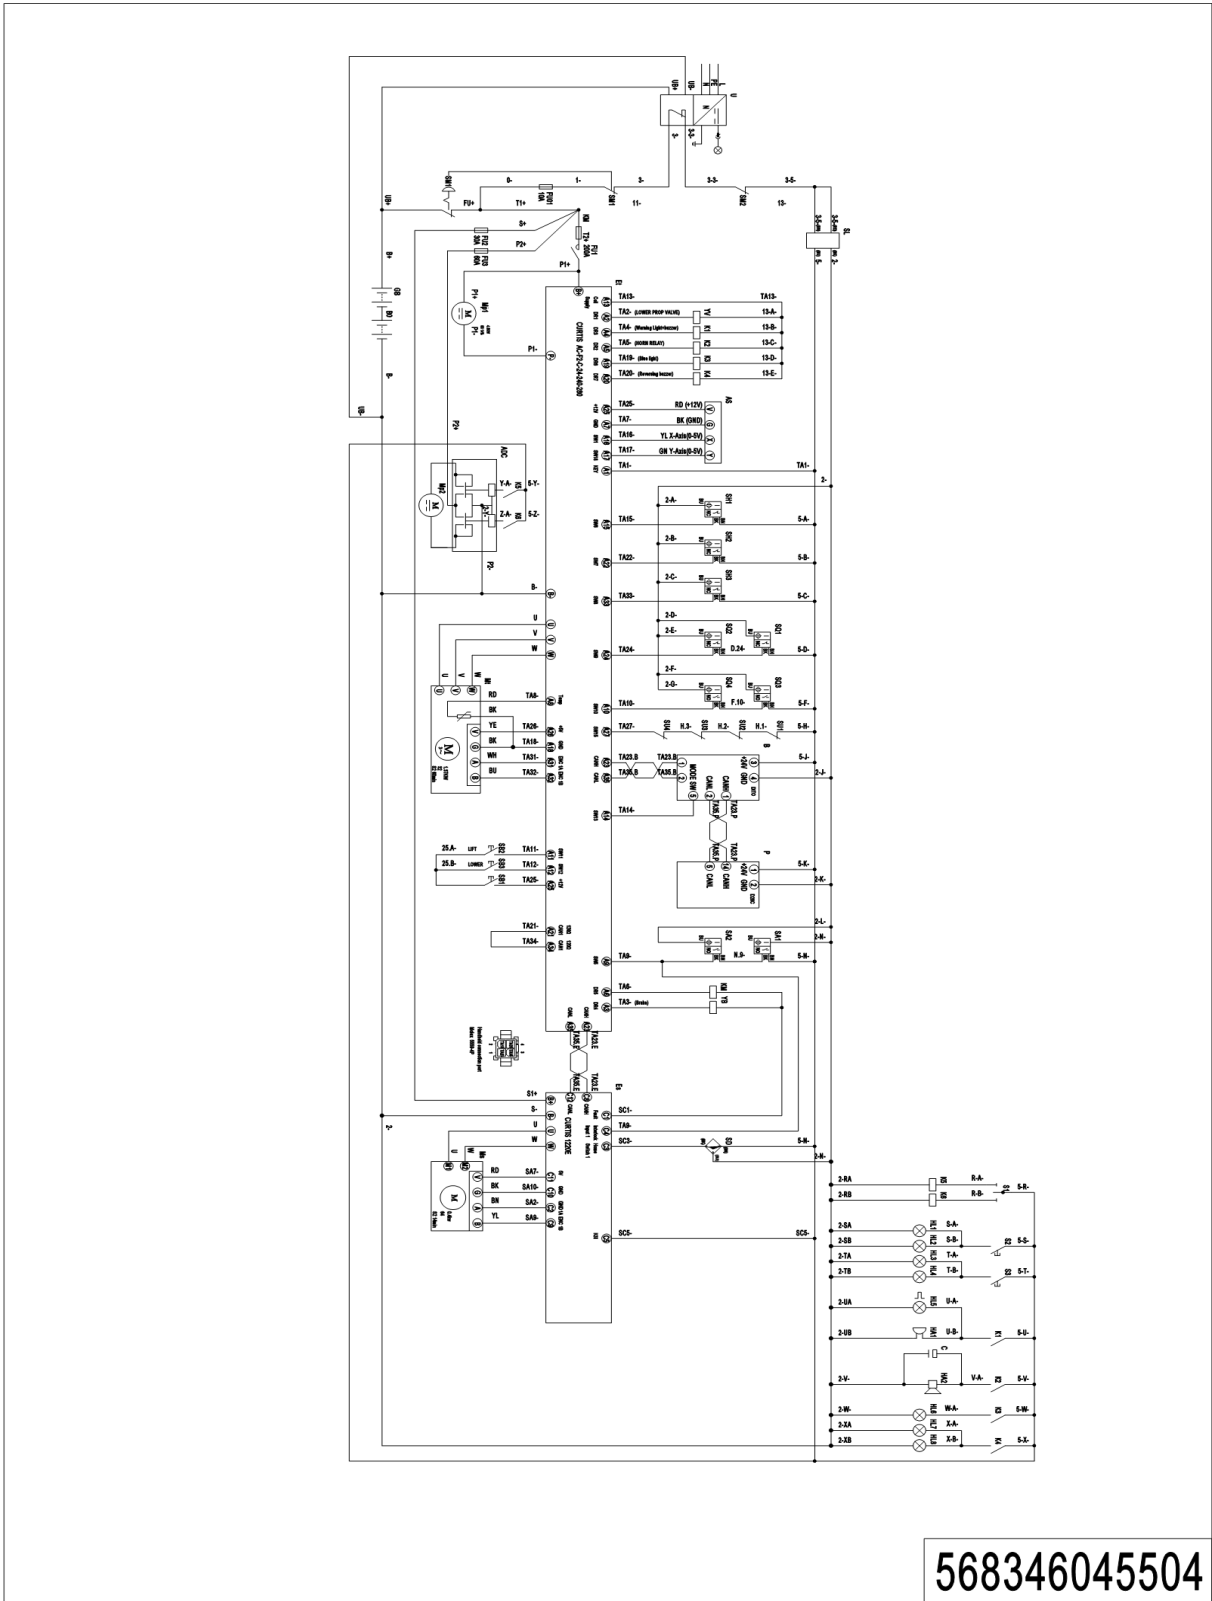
UB+
UB-
FU+
T1+
FU1 10A
1-
0-
3-
SM1
11-
3-3-
SM2
13-
3-5-
S+
P2+
KM
FU1 250A
FU2 30A
FU3 40A
P1+
Mp1
P1+
P1-
GB
B+
B-
E1
CURTIS AC-F2-C-24-8-200
TA13-
TA2- (LOWER PROP VALVE)
TA4- (Warning Light+buzzer)
TA5- (HORN RELAY)
TA19- (Blue light)
TA20- (Reversing buzzer)
YV
K1
K2
K3
K4
TA13-
13-A-
13-B-
13-C-
13-D-
13-E-
TA25-
TA7-
TA16-
TA17-
RD (+12V)
BK (GND)
YL X-Axis(0-5V)
GN Y-Axis(0-5V)
AS
TA1-
TA1-
2-
P2+
ADC
Mp2
Y-A-
5-Y-
Z-A-
5-Z-
P2-
B-
2-A-
SH1
TA15-
5-A-
2-B-
SH2
TA22-
5-B-
2-C-
SH3
TA33-
5-C-
2-D-
2-E-
SQ2
SQ1
TA24-
D.24-
5-D-
2-F-
2-G-
SQ4
SQ3
TA10-
F.10-
5-F-
TA27-
H.3-
H.2-
H.1-
5-H-
U
V
W
RD
TA8-
BK
YE
TA26-
BK
TA18-
WH
TA31-
BU
TA32-
TA23.B
TA36.B
TA23.B
TA36.B
5-J-
2-J-
TA14-
TA23.P
TA36.P
P
5-K-
2-K-
25.A-
LIFT
SB2
25.B-
LOWER
SB3
SB1
TA11-
TA12-
TA25-
TA21-
TA34-
2-L-
2-M-
SA2
SA1
TA9-
N.9-
5-N-
TA6-
KM
TA3- (Brake)
YB
TA23.E
TA36.E
E2
CURTIS 1220E
S1+
S-
U
W
SC1-
TA9-
SC3-
SQ
5-N-
2-N-
RD
SA7-
BK
SA10-
BN
SA2-
YL
SA9-
SC5-
SC5-
2-RA
2-RB
R-A-
R-B-
5-R-
2-SA
2-SB
2-TA
2-TB
HL1
HL2
HL3
HL4
S-A-
S-B-
T-A-
T-B-
5-S-
5-T-
2-UA
2-UB
HL5
HA1
U-A-
U-B-
K1
5-U-
C
HA2
2-V-
V-A-
K2
5-V-
2-W-
2-XA
2-XB
HL6
HL7
HL8
W-A-
X-A-
X-B-
K3
K4
5-W-
5-X-
568346045504